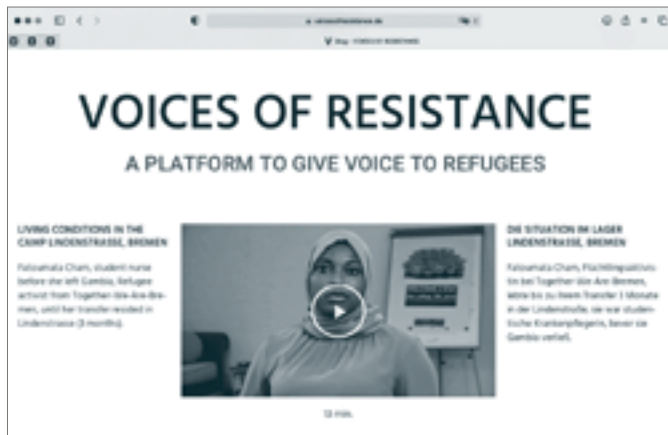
VOICES OF RESISTANCE

A PLATFORM TO GIVE VOICE TO REFUGEES

LIVING CONDITIONS IN THE CAMP LINDENSTRASSE, BREMEN

Fatoumata Cham, student nurse before she left Gambia, Refugee activist from Together We Are Bremen, until her transfer resided in Lindenstrasse (3 months).

DIE SITUATION IM LAGER LINDENSTRASSE, BREMEN

Fatoumata Cham, Flüchtlingsaktivistin bei Together We Are Bremen, lebte bis zu ihrem Transfer 3 Monate in der Lindenstraße, sie war studentische Krankenpflegerin, bevor sie Gambia verließ.

12 min.